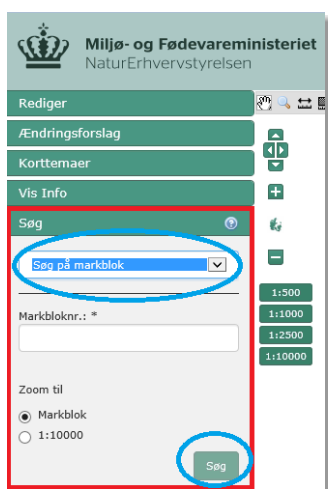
Miljø- og Fødevareministeriet
NaturErhvervstyrelsen

Rediger

Ændringsforslag

Korttemaer

Vis Info

Søg

Søg på markblok

Markbloknr.: *

Zoom til

Markblok

1:10000

Søg

1:500

1:1000

1:2500

1:10000